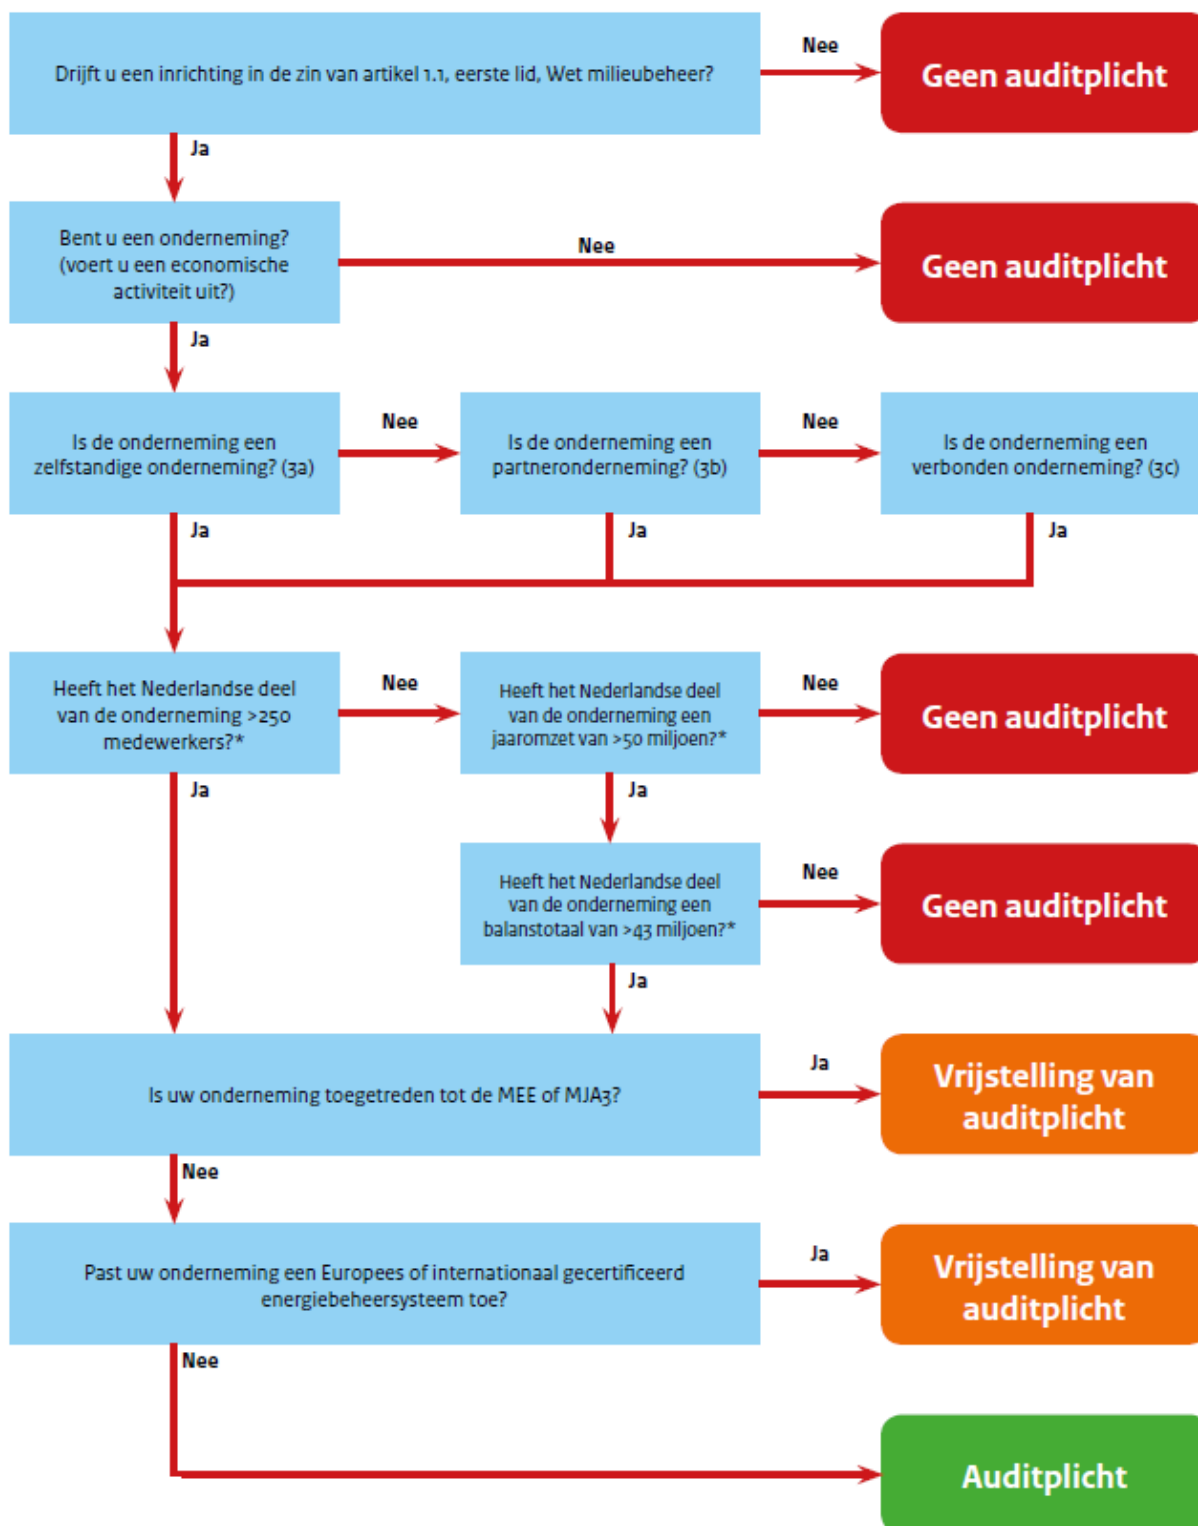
Drijft u een inrichting in de zin van artikel 1.1, eerste lid, Wet milieubeheer?

Nee

Geen auditplicht

Ja

Bent u een onderneming? (voert u een economische activiteit uit?)

Nee

Geen auditplicht

Ja

Is de onderneming een zelfstandige onderneming? (3a)

Nee

Is de onderneming een partneronderneming? (3b)

Nee

Is de onderneming een verbonden onderneming? (3c)

Ja

Ja

Ja

Heeft het Nederlandse deel van de onderneming >250 medewerkers?*

Nee

Heeft het Nederlandse deel van de onderneming een jaaromzet van >50 miljoen?*

Nee

Geen auditplicht

Ja

Ja

Heeft het Nederlandse deel van de onderneming een balanstotaal van >43 miljoen?*

Nee

Geen auditplicht

Ja

Is uw onderneming toegetreden tot de MEE of MJA3?

Ja

Vrijstelling van auditplicht

Nee

Past uw onderneming een Europees of internationaal gecertificeerd energiebeheersysteem toe?

Ja

Vrijstelling van auditplicht

Nee

Auditplicht